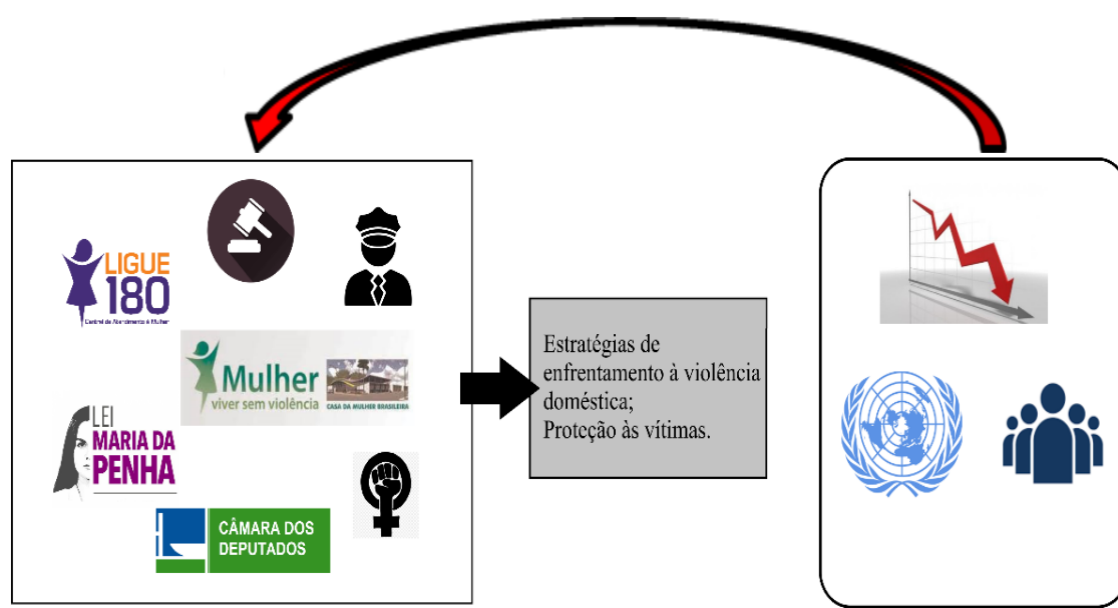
LIGUE 180
Central de Atendimento à Mulher

Mulher
viver sem violência
CASA DA MULHER BRASILEIRA

LEI MARIA DA PENHA

CÂMARA DOS DEPUTADOS

Estratégias de enfrentamento à violência doméstica;
Proteção às vítimas.